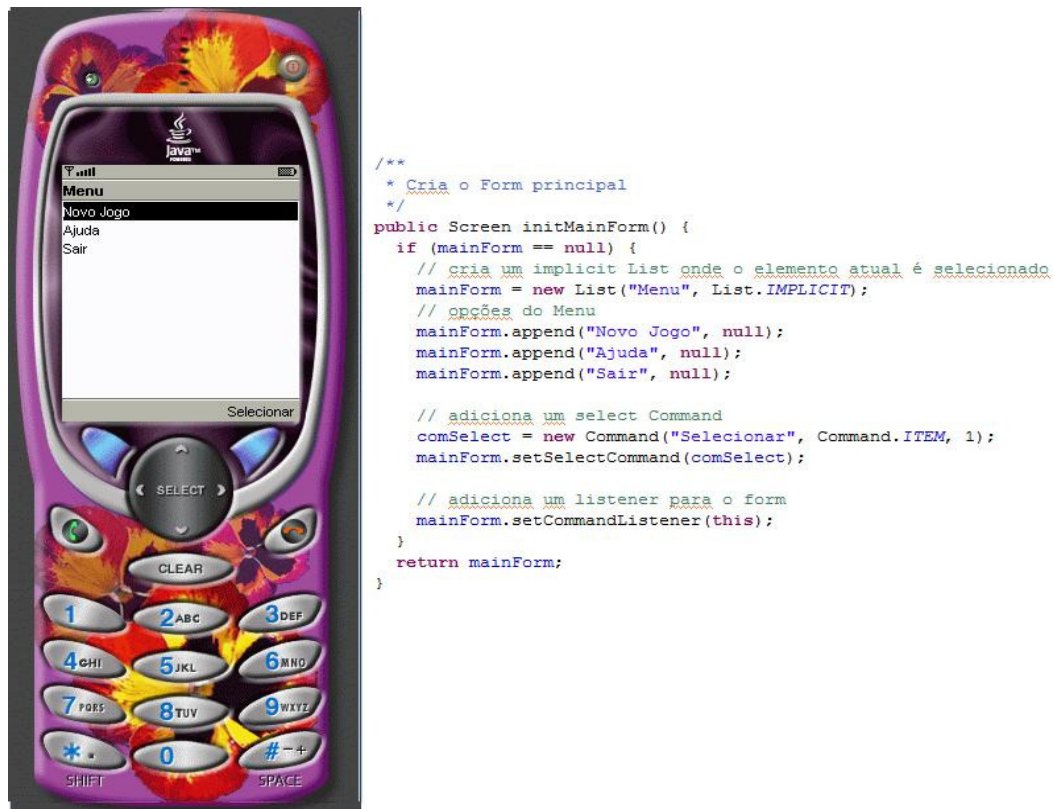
Java
Menu
Novo Jogo
Ajuda
Sair
Selecionar
SELECT
CLEAR
1
2ABC
3DEF
4GHI
5JKL
6MNO
7PQRS
8TUV
9WXYZ
*.
0
#-+
SHIFT
SPACE

/**
 * Cria o Form principal
 */
public Screen initMainForm() {
  if (mainForm == null) {
    // cria um implicit List onde o elemento atual é selecionado
    mainForm = new List("Menu", List.IMPLICIT);
    // opções do Menu
    mainForm.append("Novo Jogo", null);
    mainForm.append("Ajuda", null);
    mainForm.append("Sair", null);

    // adiciona um select Command
    comSelect = new Command("Selecionar", Command.ITEM, 1);
    mainForm.setSelectCommand(comSelect);

    // adiciona um listener para o form
    mainForm.setCommandListener(this);
  }
  return mainForm;
}